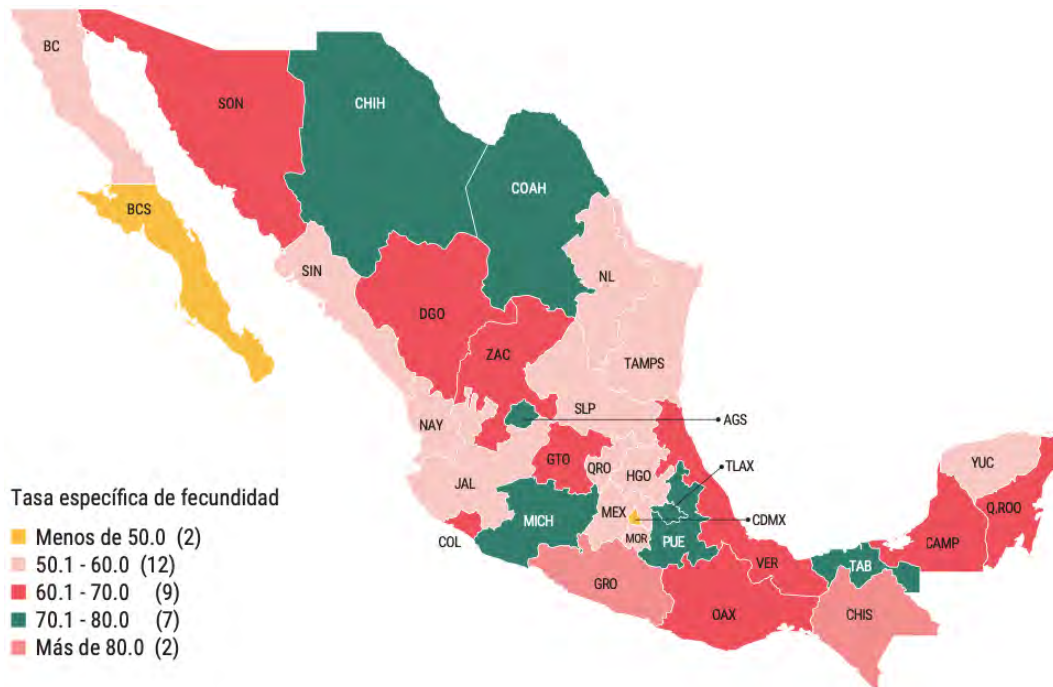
BC
SON
CHIH
COAH
BCS
SIN
NL
DGO
ZAC
TAMPS
SLP
AGS
NAY
GTO
QRO
HGO
TLAX
YUC
JAL
MEX
CDMX
MICH
MOR
PUE
Q.ROO
COL
VER
TAB
CAMP
GRO
OAX
CHIS

Tasa específica de fecundidad
Menos de 50.0 (2)
50.1 - 60.0 (12)
60.1 - 70.0 (9)
70.1 - 80.0 (7)
Más de 80.0 (2)